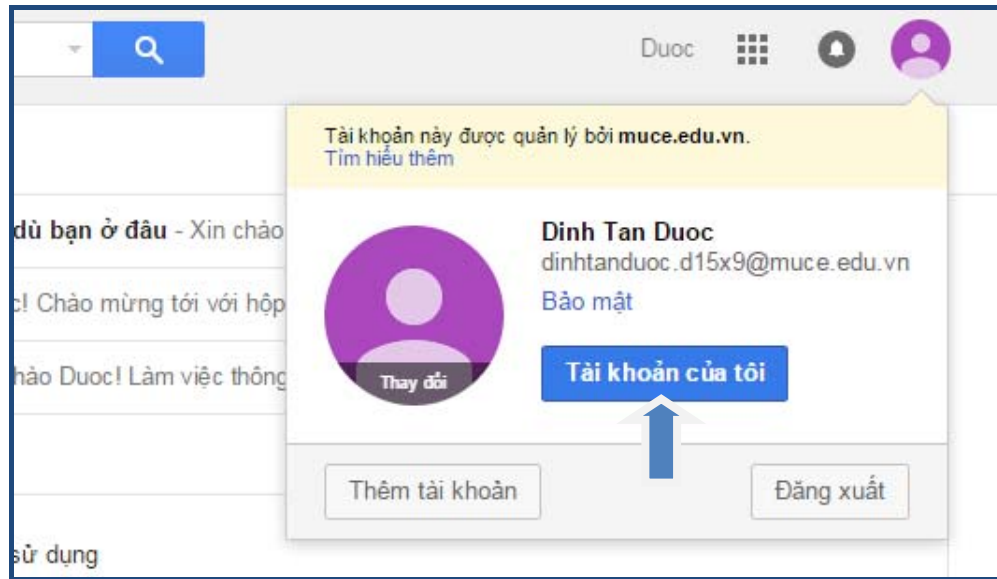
Duoc

Tài khoản này được quản lý bởi muce.edu.vn.
Tìm hiểu thêm

dù bạn ở đâu - Xin chào

c! Chào mừng tới với hộp

hào Duoc! Làm việc thông

sử dụng

Thay đổi

Dinh Tan Duoc
dinhtanduoc.d15x9@muce.edu.vn
Bảo mật

Tài khoản của tôi

Thêm tài khoản

Đăng xuất